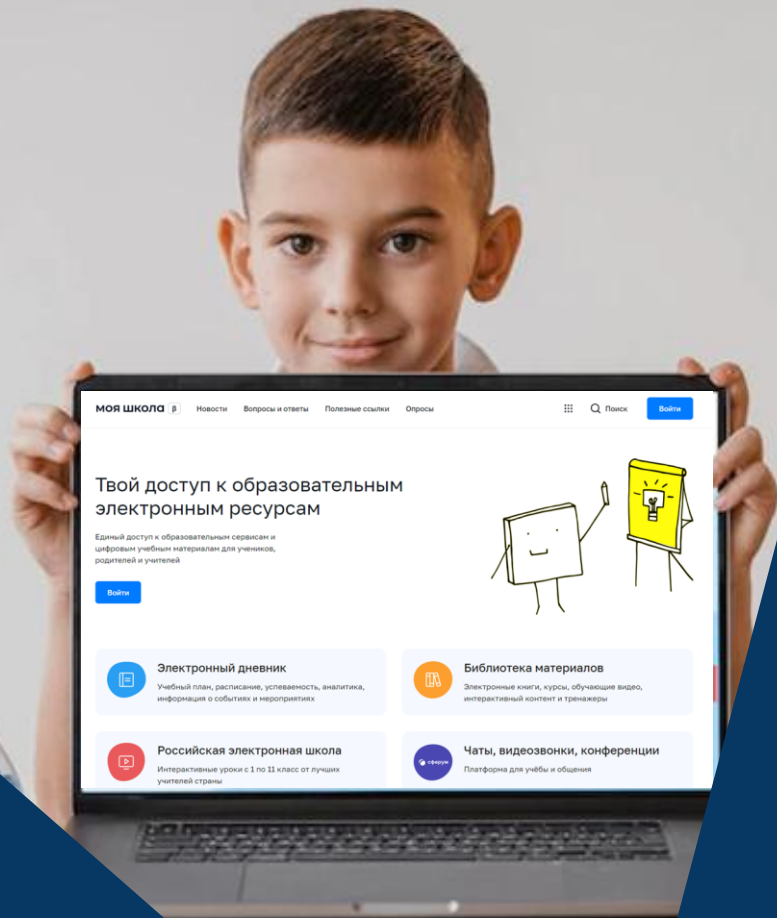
моя школа β Новости Вопросы и ответы Полезные ссылки Опросы Поиск Войти

Твой доступ к образовательным электронным ресурсам

Единый доступ к образовательным сервисам и цифровым учебным материалам для учеников, родителей и учителей

Войти

Электронный дневник
Учебный план, расписание, успеваемость, аналитика, информация о событиях и мероприятиях

Библиотека материалов
Электронные книги, курсы, обучающие видео, интерактивный контент и тренажеры

Российская электронная школа
Интерактивные уроки с 1 по 11 класс от лучших учителей страны

сферум
Чаты, видеозвонки, конференции
Платформа для учёбы и общения